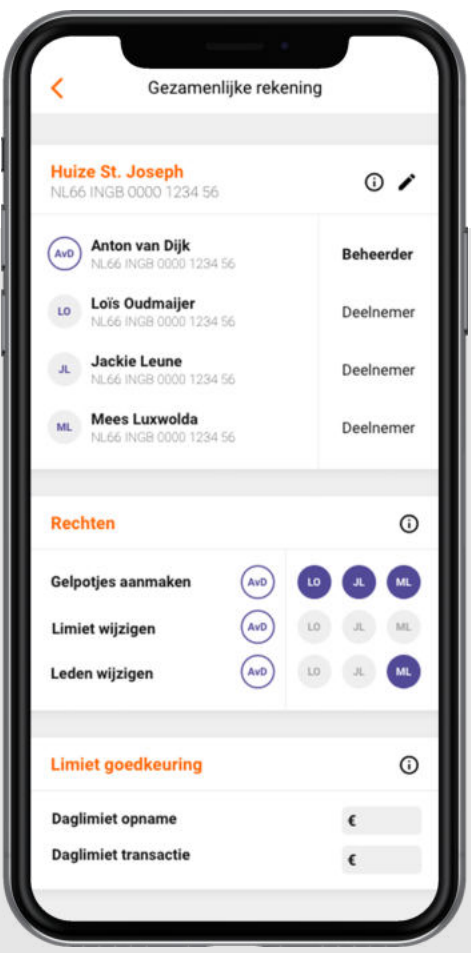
Gezamenlijke rekening

Huize St. Joseph
NL66 INGB 0000 1234 56

AvD Anton van Dijk
NL66 INGB 0000 1234 56
Beheerder

LO Loïs Oudmaijer
NL66 INGB 0000 1234 56
Deelnemer

JL Jackie Leune
NL66 INGB 0000 1234 56
Deelnemer

ML Mees Luxwolda
NL66 INGB 0000 1234 56
Deelnemer

Rechten

Gelpotjes aanmaken AvD LO JL ML
Limiet wijzigen AvD LO JL ML
Leden wijzigen AvD LO JL ML

Limiet goedkeuring

Daglimiet opname €
Daglimiet transactie €